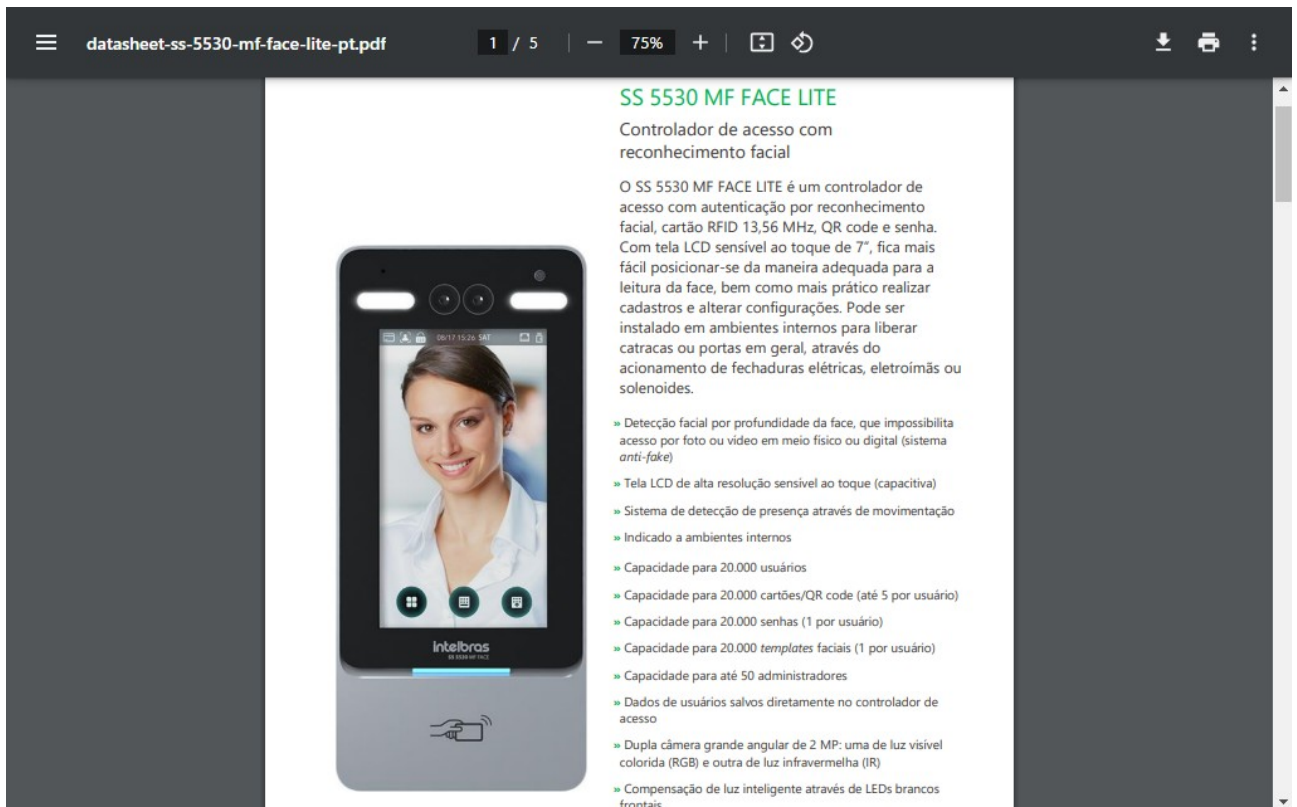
datasheet-ss-5530-mf-face-lite-pt.pdf

1 / 5 | — 75% + |

SS 5530 MF FACE LITE

Controlador de acesso com reconhecimento facial

O SS 5530 MF FACE LITE é um controlador de acesso com autenticação por reconhecimento facial, cartão RFID 13,56 MHz, QR code e senha. Com tela LCD sensível ao toque de 7", fica mais fácil posicionar-se da maneira adequada para a leitura da face, bem como mais prático realizar cadastros e alterar configurações. Pode ser instalado em ambientes internos para liberar catracas ou portas em geral, através do acionamento de fechaduras elétricas, eletroímãs ou solenoides.

» Detecção facial por profundidade da face, que impossibilita acesso por foto ou vídeo em meio físico ou digital (sistema *anti-fake*)

» Tela LCD de alta resolução sensível ao toque (capacitiva)

» Sistema de detecção de presença através de movimentação

» Indicado a ambientes internos

» Capacidade para 20.000 usuários

» Capacidade para 20.000 cartões/QR code (até 5 por usuário)

» Capacidade para 20.000 senhas (1 por usuário)

» Capacidade para 20.000 *templates* faciais (1 por usuário)

» Capacidade para até 50 administradores

» Dados de usuários salvos diretamente no controlador de acesso

» Dupla câmera grande angular de 2 MP: uma de luz visível colorida (RGB) e outra de luz infravermelha (IR)

» Compensação de luz inteligente através de LEDs brancos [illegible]

06/17 15:26 SAT

intelbras
SS 5530 MF FACE